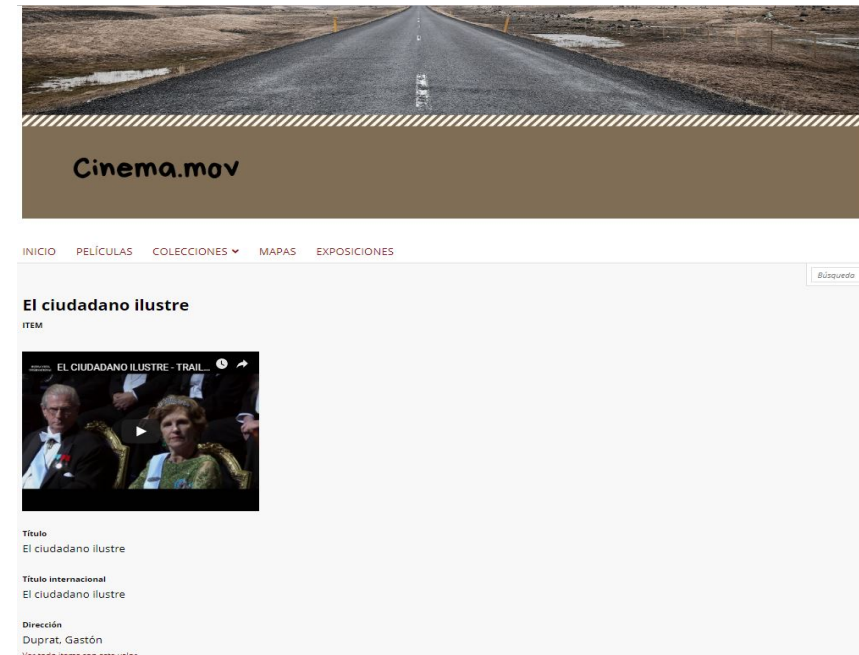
Cinema.mov

INICIO PELÍCULAS COLECCIONES MAPAS EXPOSICIONES

Búsqueda

El ciudadano ilustre

ITEM

EL CIUDADANO ILUSTRE - TRAIL...

Título
El ciudadano ilustre

Título internacional
El ciudadano ilustre

Dirección
Duprat, Gastón

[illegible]